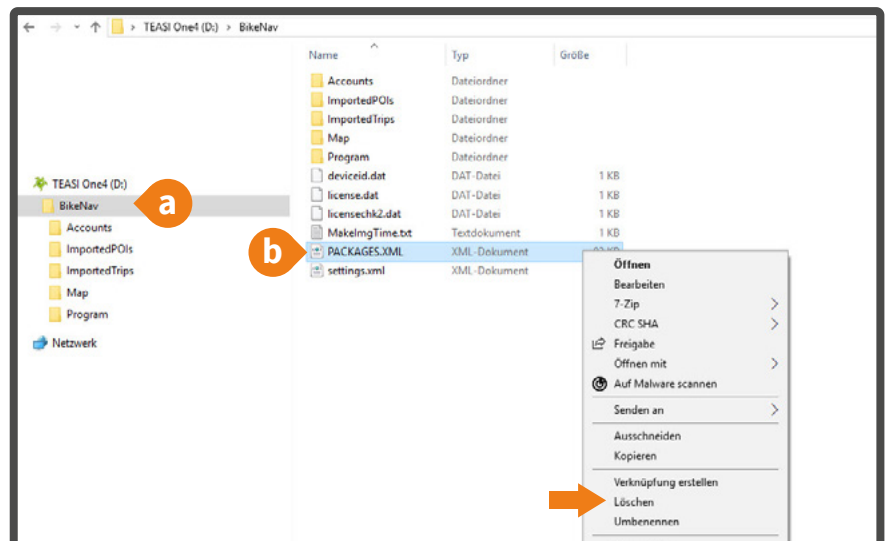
TEASI One4 (D:) > BikeNav

TEASI One4 (D:)
BikeNav
Accounts
ImportedPOIs
ImportedTrips
Map
Program
Netzwerk

a

| Name | Typ | Größe |
|---|---|---|
| Accounts | Dateiordner | |
| ImportedPOIs | Dateiordner | |
| ImportedTrips | Dateiordner | |
| Map | Dateiordner | |
| Program | Dateiordner | |
| deviceid.dat | DAT-Datei | 1 KB |
| license.dat | DAT-Datei | 1 KB |
| licensechk2.dat | DAT-Datei | 1 KB |
| MakeImgTime.txt | Textdokument | 1 KB |
| PACKAGES.XML | XML-Dokument | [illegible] |
| settings.xml | XML-Dokument | |

b

Öffnen
Bearbeiten
7-Zip
CRC SHA
Freigabe
Öffnen mit
Auf Malware scannen
Senden an
Ausschneiden
Kopieren
Verknüpfung erstellen
Löschen
Umbenennen